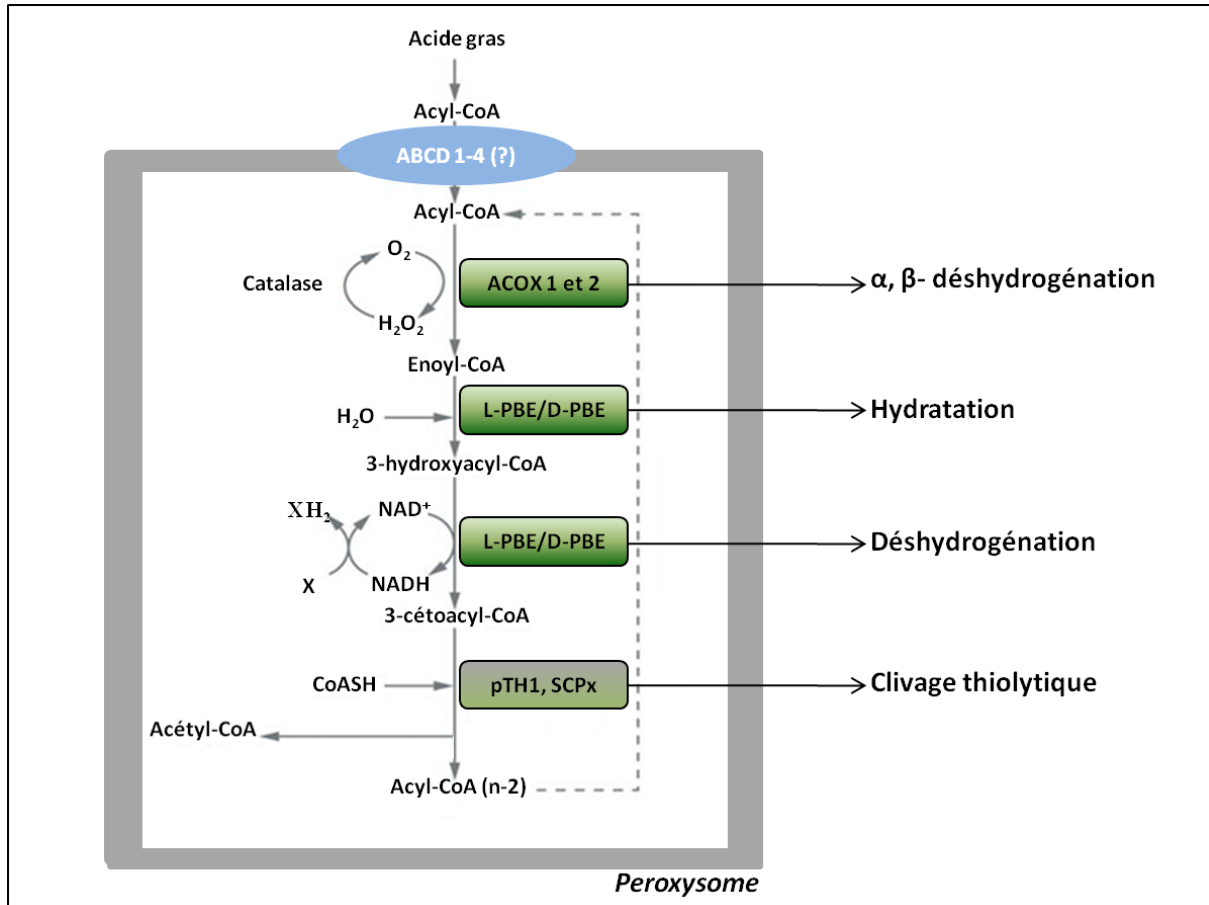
Acide gras

Acyl-CoA

ABCD 1-4 (?)

Acyl-CoA

Catalase

$O_2$

$H_2O_2$

ACOX 1 et 2

α, β- déshydrogénation

Enoyl-CoA

$H_2O$

L-PBE/D-PBE

Hydratation

3-hydroxyacyl-CoA

$XH_2$

$NAD^+$

X

NADH

L-PBE/D-PBE

Déshydrogénation

3-cétoacyl-CoA

CoASH

pTH1, SCPx

Clivage thiolytique

Acétyl-CoA

Acyl-CoA (n-2)

Peroxysome